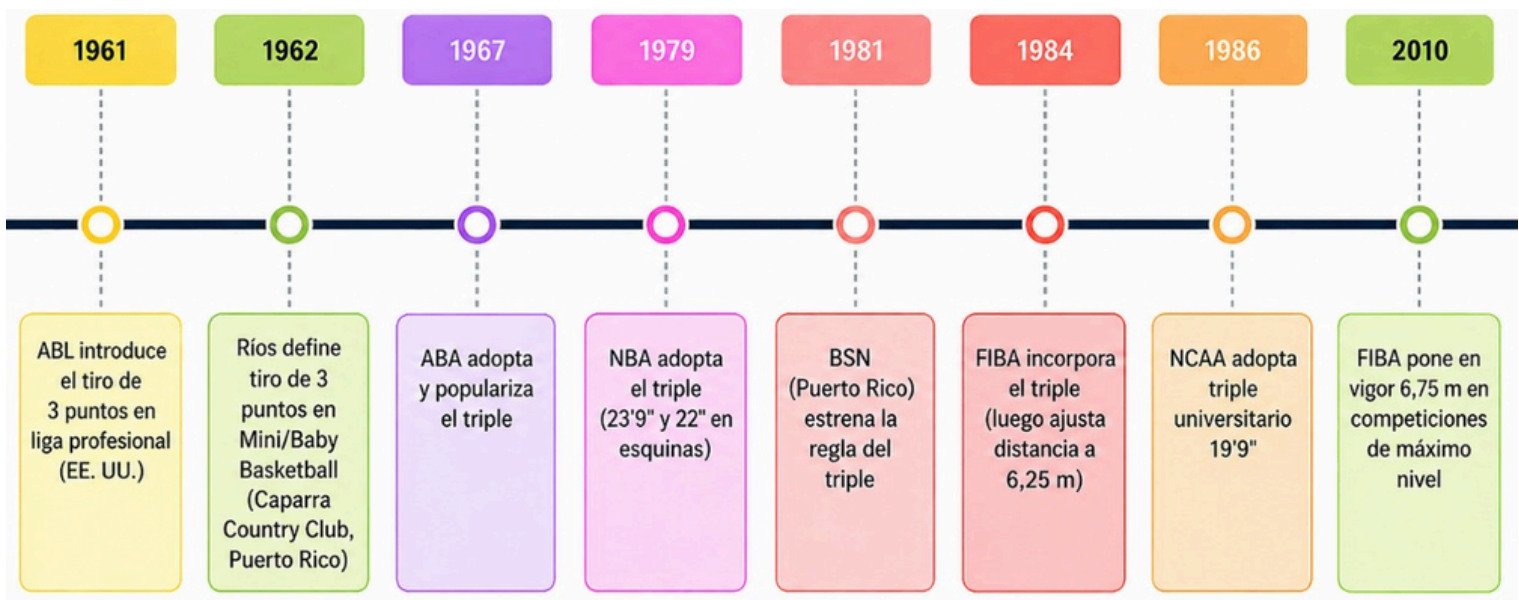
1961

ABL introduce el tiro de 3 puntos en liga profesional (EE. UU.)

1962

Ríos define tiro de 3 puntos en Mini/Baby Basketball (Caparra Country Club, Puerto Rico)

1967

ABA adopta y populariza el triple

1979

NBA adopta el triple (23'9" y 22" en esquinas)

1981

BSN (Puerto Rico) estrena la regla del triple

1984

FIBA incorpora el triple (luego ajusta distancia a 6,25 m)

1986

NCAA adopta triple universitario 19'9"

2010

FIBA pone en vigor 6,75 m en competiciones de máximo nivel